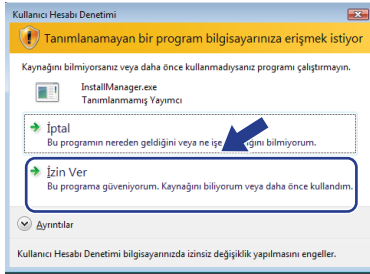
Kullanıcı Hesabı Denetimi

Tanımlanamayan bir program bilgisayarınıza erişmek istiyor

Kaynağını bilmiyorsanız veya daha önce kullanmadıysanız programı çalıştırmayın.

InstallManager.exe
Tanımlanmamış Yayımcı

İptal
Bu programın nereden geldiğini veya ne işe yaradığını bilmiyorum.

İzin Ver
Bu programa güveniyorum. Kaynağını biliyorum veya daha önce kullandım.

Ayrıntılar

Kullanıcı Hesabı Denetimi bilgisayarınızda izinsiz değişiklik yapılmasını engeller.